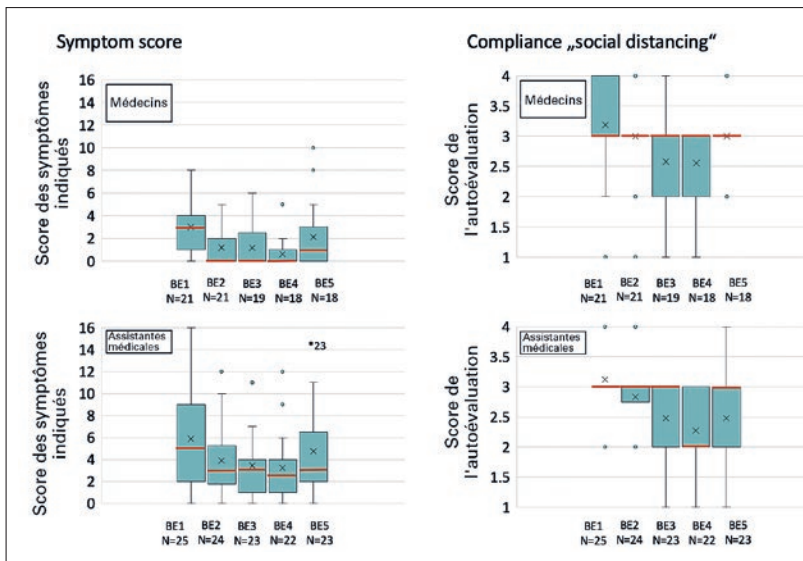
Symptom score

Compliance „social distancing"

Médecins

Score des symptômes indiqués

16
14
12
10
8
6
4
2
0

BE1 N=21
BE2 N=21
BE3 N=19
BE4 N=18
BE5 N=18

Médecins

Score de l'autoévaluation

4
3.5
3
2.5
2
1.5
1

BE1 N=21
BE2 N=21
BE3 N=19
BE4 N=18
BE5 N=18

Assistantes médicales

Score des symptômes indiqués

16
14
12
10
8
6
4
2
0

*23

BE1 N=25
BE2 N=24
BE3 N=23
BE4 N=22
BE5 N=23

Assistantes médicales

Score de l'autoévaluation

4
3.5
3
2.5
2
1.5
1

BE1 N=25
BE2 N=24
BE3 N=23
BE4 N=22
BE5 N=23